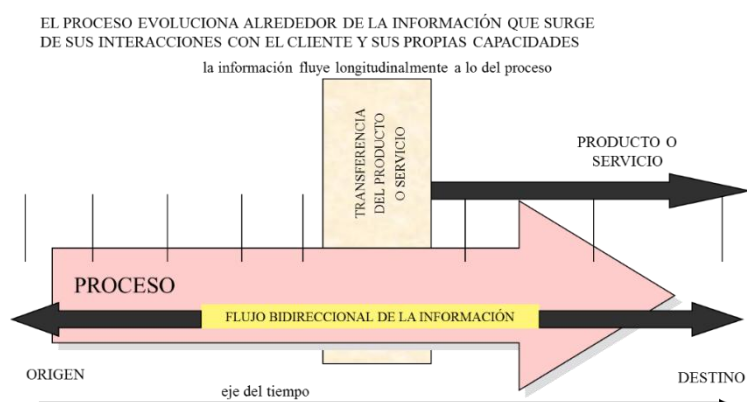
EL PROCESO EVOLUCIONA ALREDEDOR DE LA INFORMACIÓN QUE SURGE DE SUS INTERACCIONES CON EL CLIENTE Y SUS PROPIAS CAPACIDADES

la información fluye longitudinalmente a lo del proceso

TRANSFERENCIA DEL PRODUCTO O SERVICIO

PRODUCTO O SERVICIO

PROCESO

FLUJO BIDIRECCIONAL DE LA INFORMACIÓN

ORIGEN

eje del tiempo

DESTINO